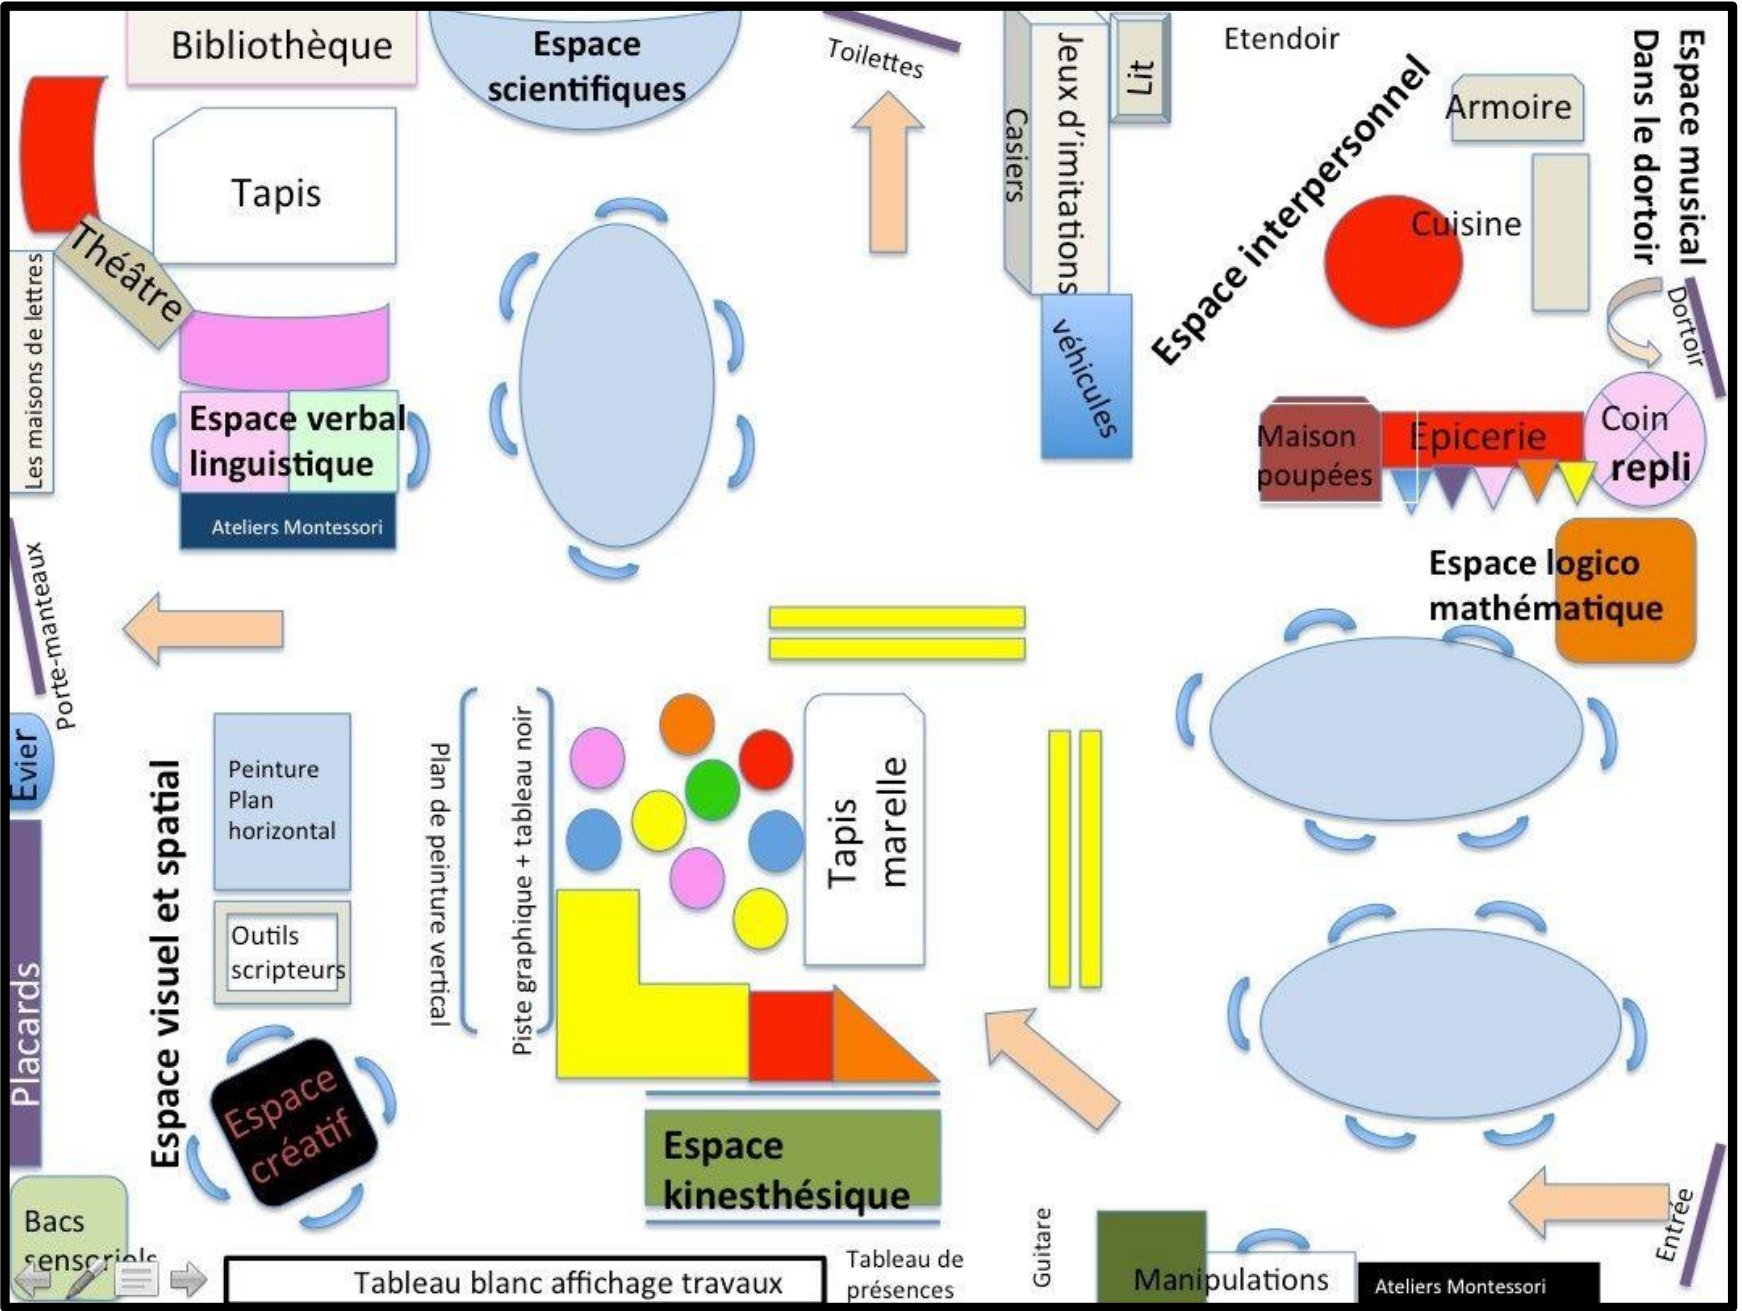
Bibliothèque

Espace scientifiques

Toilettes

Casiers

Jeux d'imitations

Lit

Etendoir

Espace interpersonnel

Armoire

Espace musical Dans le dortoir

Tapis

Théâtre

Les maisons de lettres

Cuisine

Dortoir

véhicules

Espace verbal linguistique

Ateliers Montessori

Maison poupées

Epicerie

Coin repli

Espace logico mathématique

Porte-manteaux

Evier

Espace visuel et spatial

Peinture Plan horizontal

Outils scripteurs

Plan de peinture vertical

Piste graphique + tableau noir

Tapis marelle

Placards

Espace créatif

Espace kinesthésique

Bacs sensoriels

Tableau blanc affichage travaux

Tableau de présences

Guitare

Manipulations

Ateliers Montessori

Entrée